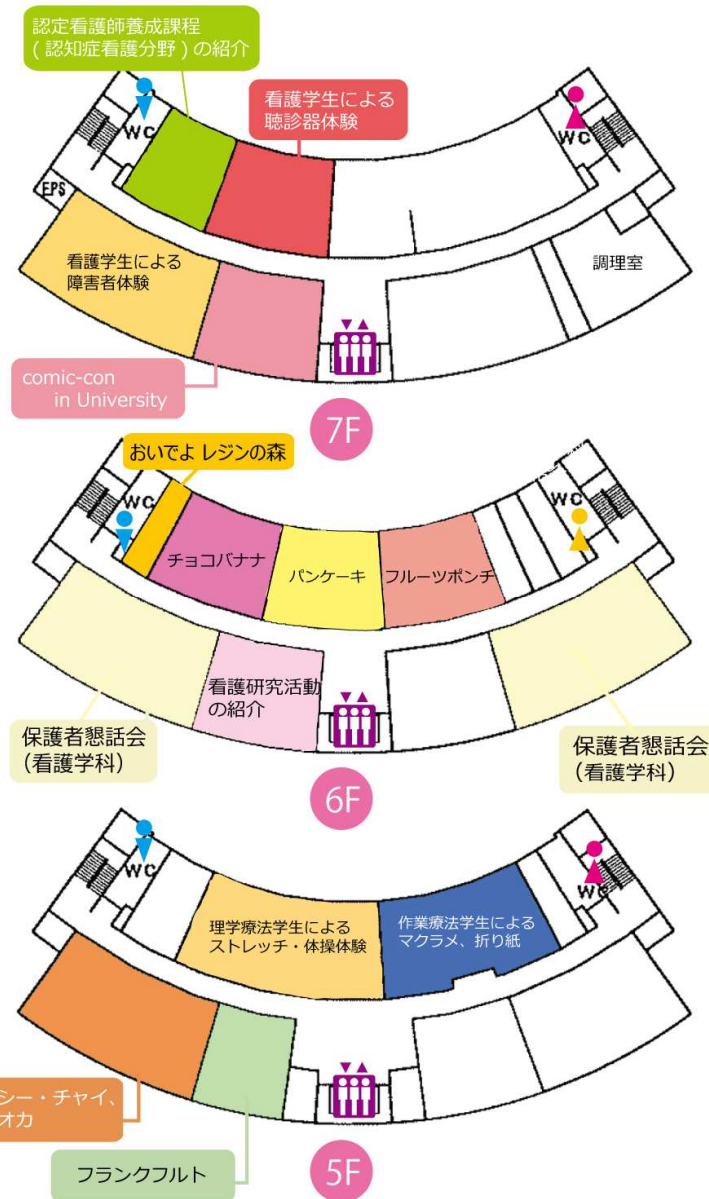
認定看護師養成課程
(認知症看護分野)の紹介

看護学生による
聴診器体験

WC

WC

EPS

看護学生による
障害者体験

調理室

comic-con
in University

7F

おいでよ レジンの森

WC

WC

チョコバナナ

パンケーキ

フルーツポンチ

看護研究活動
の紹介

保護者懇話会
(看護学科)

保護者懇話会
(看護学科)

6F

WC

WC

理学療法学生による
ストレッチ・体操体験

作業療法学生による
マクラメ、折り紙

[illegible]シー・チャイ、
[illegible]オカ

フランクフルト

5F